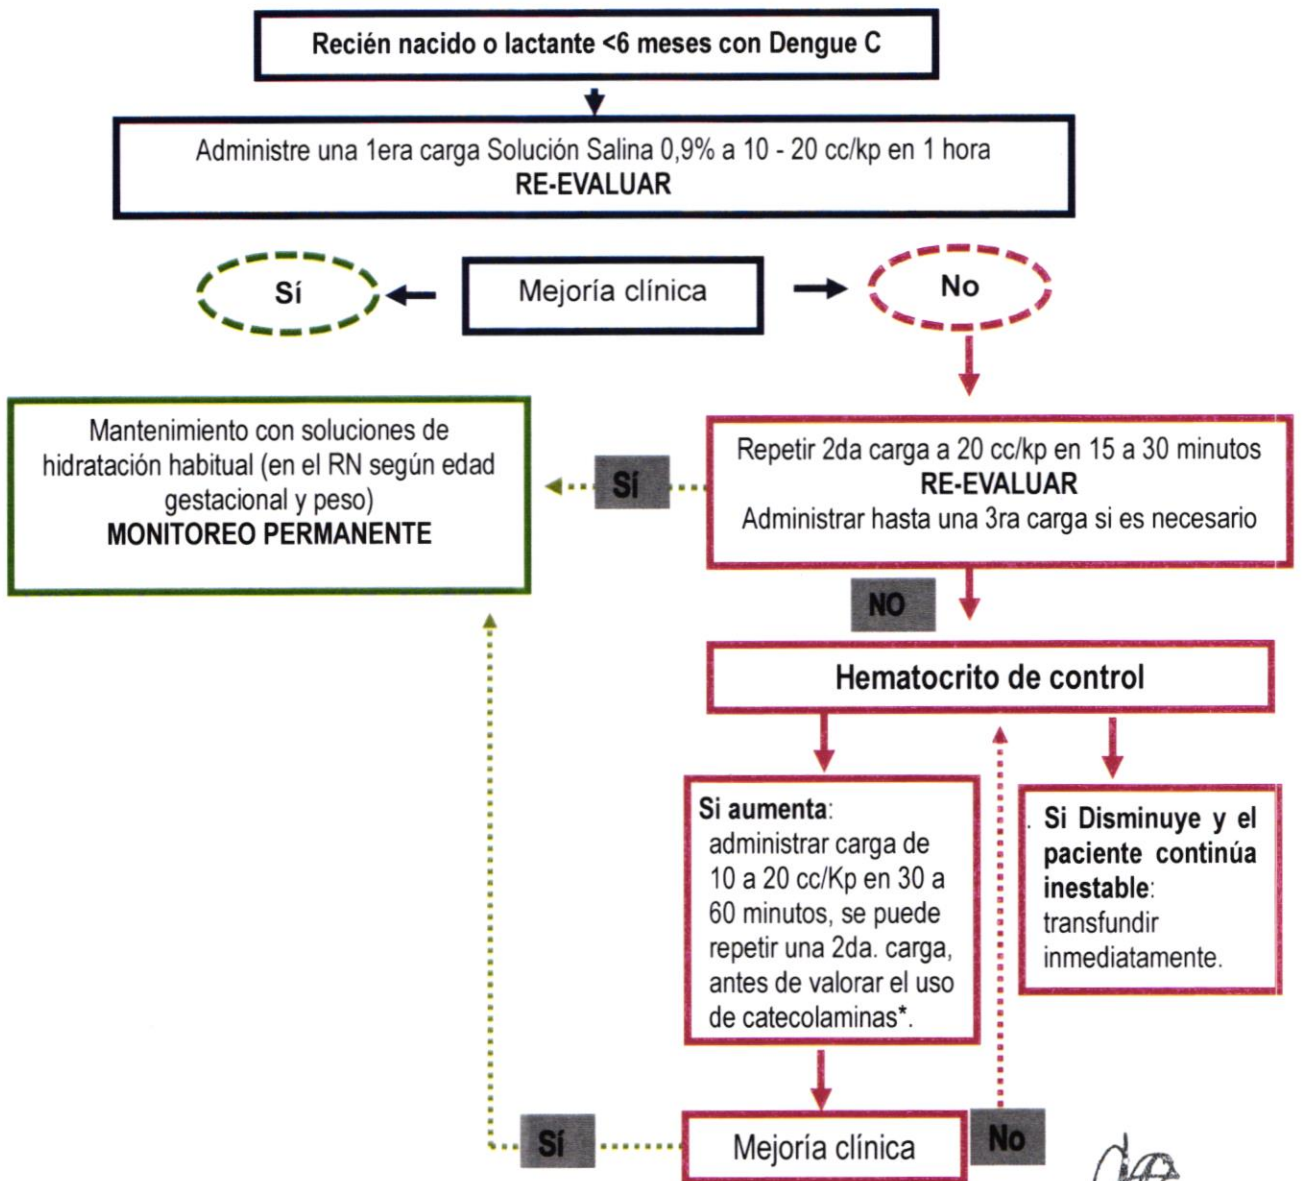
Recién nacido o lactante <6 meses con Dengue C

Administre una 1era carga Solución Salina 0,9% a 10 - 20 cc/kp en 1 hora
RE-EVALUAR

Sí

Mejoría clínica

No

Mantenimiento con soluciones de hidratación habitual (en el RN según edad gestacional y peso)
MONITOREO PERMANENTE

Sí

Repetir 2da carga a 20 cc/kp en 15 a 30 minutos
RE-EVALUAR
Administrar hasta una 3ra carga si es necesario

NO

Hematocrito de control

Si aumenta: administrar carga de 10 a 20 cc/Kp en 30 a 60 minutos, se puede repetir una 2da. carga, antes de valorar el uso de catecolaminas*.

. Si Disminuye y el paciente continúa inestable: transfundir inmediatamente.

Sí

Mejoría clínica

No